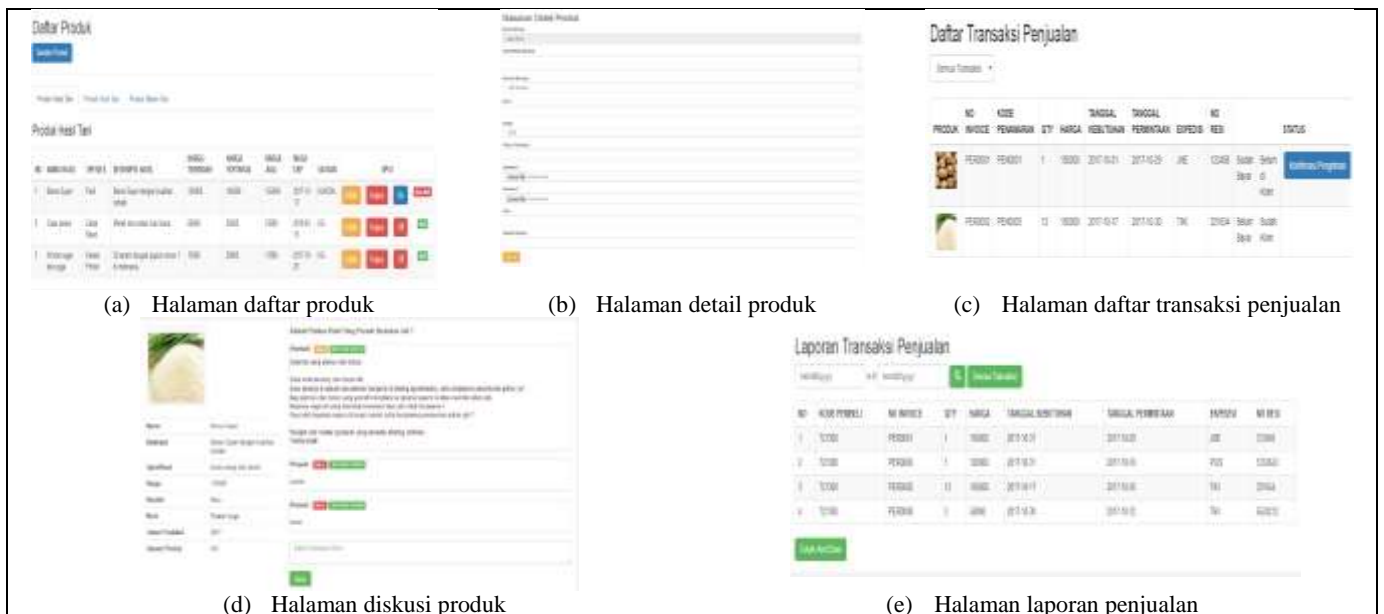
Daftar Produk

Produk Hasil Tani

(a) Halaman daftar produk

(b) Halaman detail produk

Daftar Transaksi Penjualan

| PRODUK | NO INVOICE | KODE PENAWARAN | QTY | HARGA | TANGGAL KEBUTUHAN | TANGGAL PERMINTAAN | EXPEDISI | NO RESI | | STATUS |
|---|---|---|---|---|---|---|---|---|---|---|
| | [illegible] | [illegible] | 1 | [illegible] | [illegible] | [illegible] | JNE | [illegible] | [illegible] | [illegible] |
| | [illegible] | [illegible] | 12 | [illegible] | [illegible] | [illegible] | TIKI | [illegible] | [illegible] | |

(c) Halaman daftar transaksi penjualan

(d) Halaman diskusi produk

Laporan Transaksi Penjualan

| NO | KODE PEMBELI | NO INVOICE | QTY | HARGA | TANGGAL KEBUTUHAN | TANGGAL PEMBAYARAN | EXPEDISI | NO RESI |
|---|---|---|---|---|---|---|---|---|
| 1 | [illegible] | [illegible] | 1 | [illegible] | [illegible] | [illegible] | JNE | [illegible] |
| 2 | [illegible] | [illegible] | 1 | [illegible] | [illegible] | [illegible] | POS | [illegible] |
| 3 | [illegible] | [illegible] | 12 | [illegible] | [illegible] | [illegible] | TIKI | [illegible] |
| 4 | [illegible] | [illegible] | 2 | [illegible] | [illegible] | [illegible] | TIKI | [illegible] |

(e) Halaman laporan penjualan